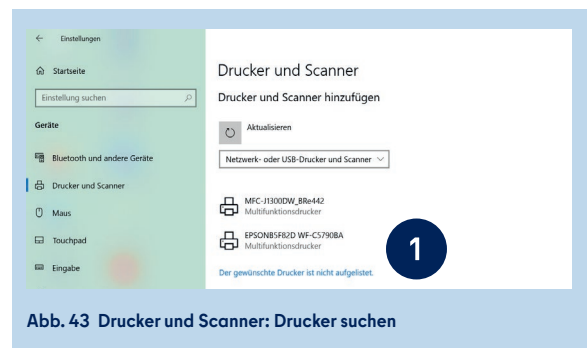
← Einstellungen

Startseite

Einstellung suchen

Geräte

Bluetooth und andere Geräte

Drucker und Scanner

Maus

Touchpad

Eingabe

Drucker und Scanner

Drucker und Scanner hinzufügen

Aktualisieren

Netzwerk- oder USB-Drucker und Scanner

MFC-J1300DW_BRe442
Multifunktionsdrucker

EPSONB5F82D WF-C5790BA
Multifunktionsdrucker

1

Der gewünschte Drucker ist nicht aufgelistet.

Abb. 43 Drucker und Scanner: Drucker suchen